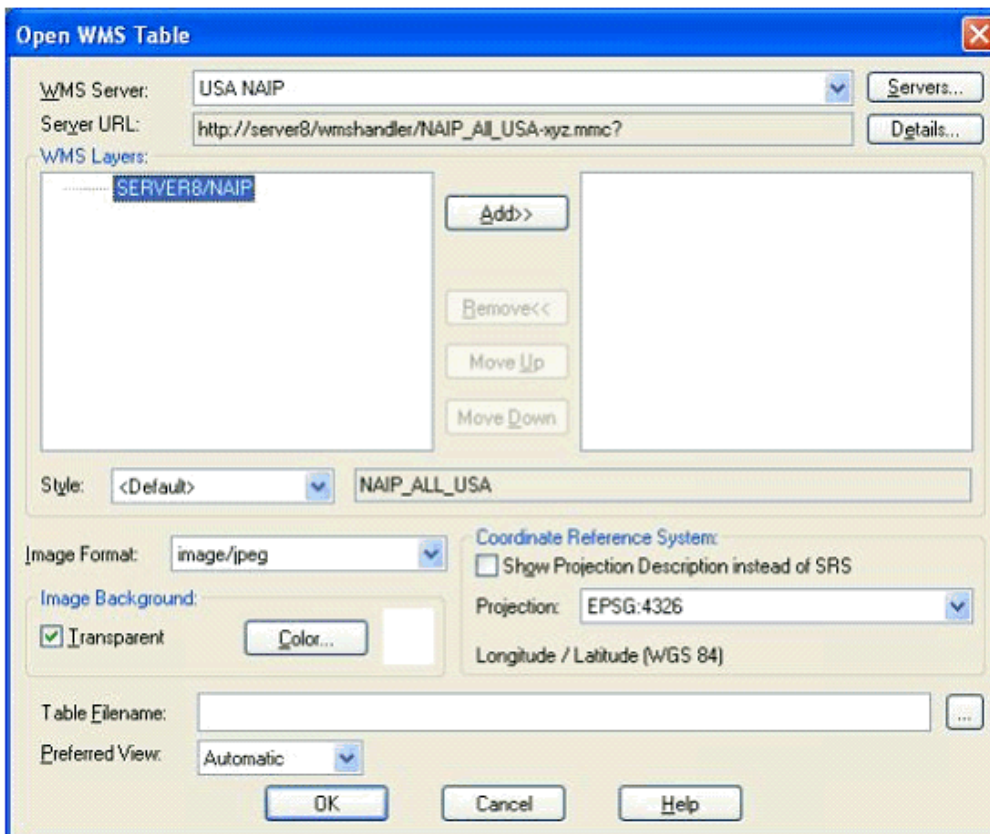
Open WMS Table

WMS Server: USA NAIP

Servers...

Server URL: http://server8/wmshandler/NAIP_All_USA-xyz.mmc?

Details...

WMS Layers:

SERVER8/NAIP

Add>>

Remove<<

Move Up

Move Down

Style: <Default>

NAIP_ALL_USA

Image Format: image/jpeg

Image Background:

Transparent

Color...

Coordinate Reference System:

Show Projection Description instead of SRS

Projection: EPSG:4326

Longitude / Latitude (WGS 84)

Table Filename:

...

Preferred View: Automatic

OK

Cancel

Help